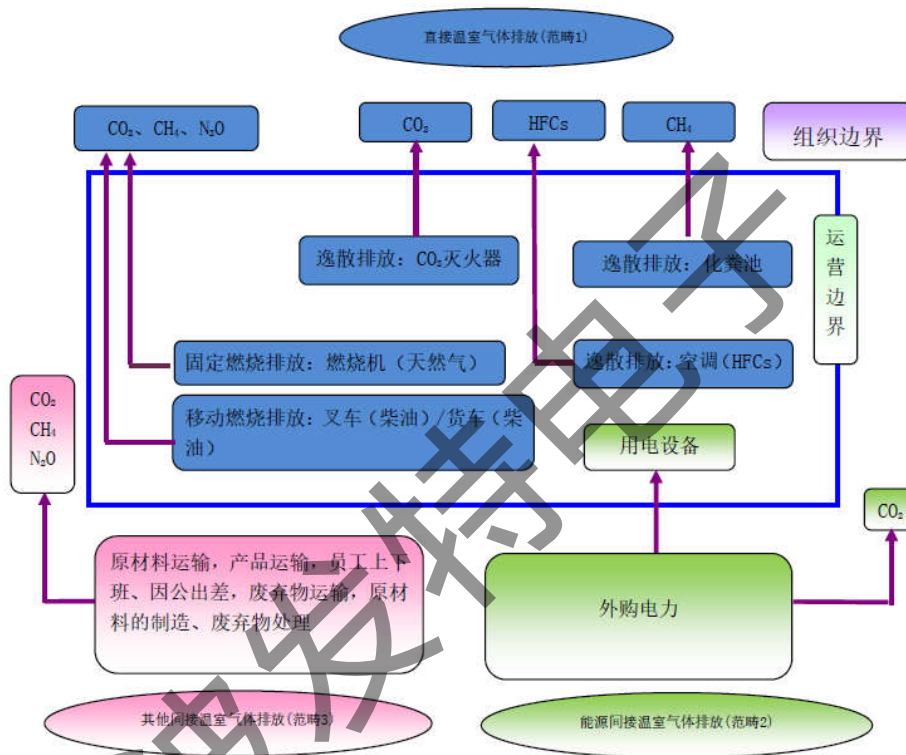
直接温室气体排放(范畴1)

$CO_2$、$CH_4$、$N_2O$

$CO_2$

HFCs

$CH_4$

组织边界

逸散排放：$CO_2$灭火器

逸散排放：化粪池

运营边界

固定燃烧排放：燃烧机（天然气）

逸散排放：空调（HFCs）

移动燃烧排放：叉车（柴油）/货车（柴油）

用电设备

$CO_2$
$CH_4$
$N_2O$

$CO_2$

原材料运输，产品运输，员工上下班、因公出差，废弃物运输，原材料的制造、废弃物处理

外购电力

其他间接温室气体排放(范畴3)

能源间接温室气体排放(范畴2)